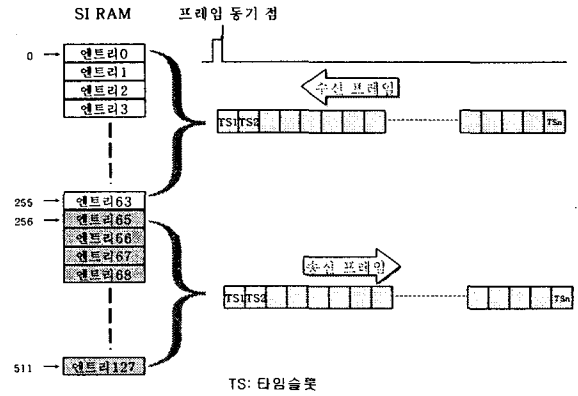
SI RAM

프레임 동기 점

0

엔트리0

엔트리1

엔트리2

엔트리3

255

엔트리63

256

엔트리65

엔트리66

엔트리67

엔트리68

511

엔트리127

수신 프레임

TS1 TS2

TSn

송신 프레임

TS1 TS2

TSn

TS: 타임슬롯